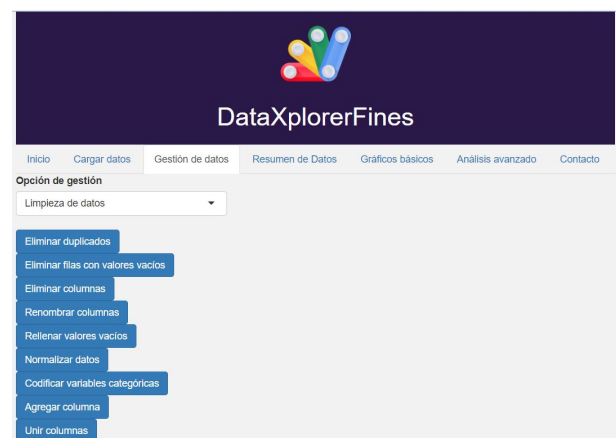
DataXplorerFines

Inicio | Cargar datos | Gestión de datos | Resumen de Datos | Gráficos básicos | Análisis avanzado | Contacto

Opción de gestión

Limpieza de datos

Eliminar duplicados

Eliminar filas con valores vacíos

Eliminar columnas

Renombrar columnas

Rellenar valores vacíos

Normalizar datos

Codificar variables categóricas

Agregar columna

Unir columnas